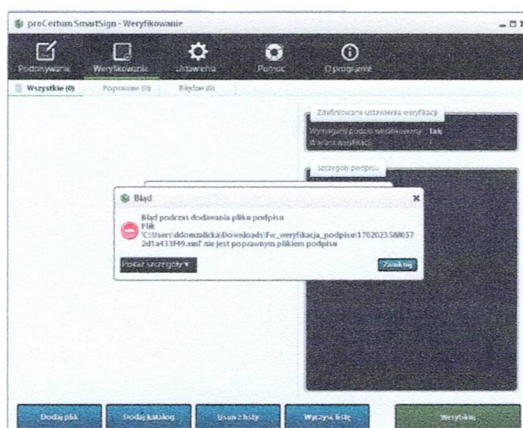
proCertum SmartSign - Weryfikowanie

Podpisywanie Weryfikowanie Ustawienia Pomoc O programie

Wszystkie (0) Poprawne (0) Błędne (0)

Zdefiniowane ustawienia weryfikacji
Wymagany podpis weryfikowany: Tak
Wariant weryfikacji: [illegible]

Szczegóły podpisu

Błąd

Błąd podczas dodawania pliku podpisu
Plik
'C:\Users\ddomalicka\Downloads\Fw_weryfikacja_podpisu\1702023588057 2d1a433f49.xml' nie jest poprawnym plikiem podpisu

Pokaż szczegóły ▾

Zamknij

Dodaj plik Dodaj katalog Usuń z listy Wyczyść listę Weryfikuj